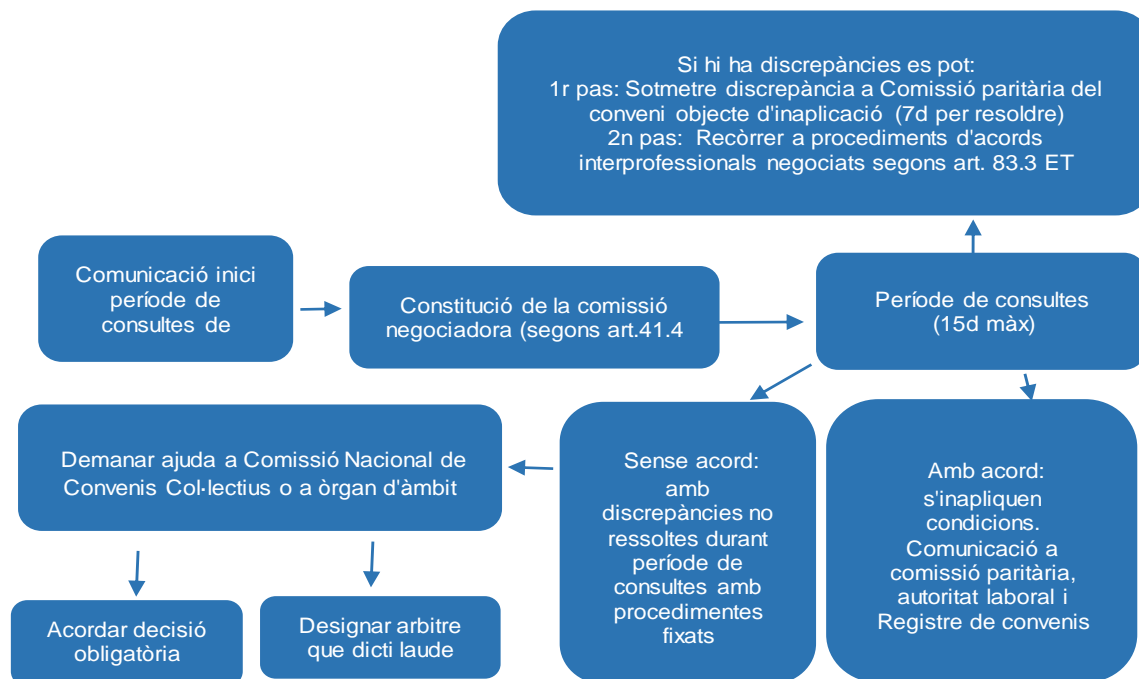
Si hi ha discrepàncies es pot:
1r pas: Sotmetre discrepància a Comissió paritària del conveni objecte d'inaplicació (7d per resoldre)
2n pas: Recòrrer a procediments d'acords interprofessionals negociats segons art. 83.3 ET

Comunicació inici període de consultes de

Constitució de la comissió negociadora (segons art.41.4

Període de consultes (15d màx)

Demanar ajuda a Comissió Nacional de Convenis Col·lectius o a òrgan d'àmbit

Sense acord: amb discrepàncies no ressoltes durant període de consultes amb procedimentes fixats

Amb acord: s'inapliquen condicions. Comunicació a comissió paritària, autoritat laboral i Registre de convenis

Acordar decisió obligatòria

Designar arbitre que dicti laude